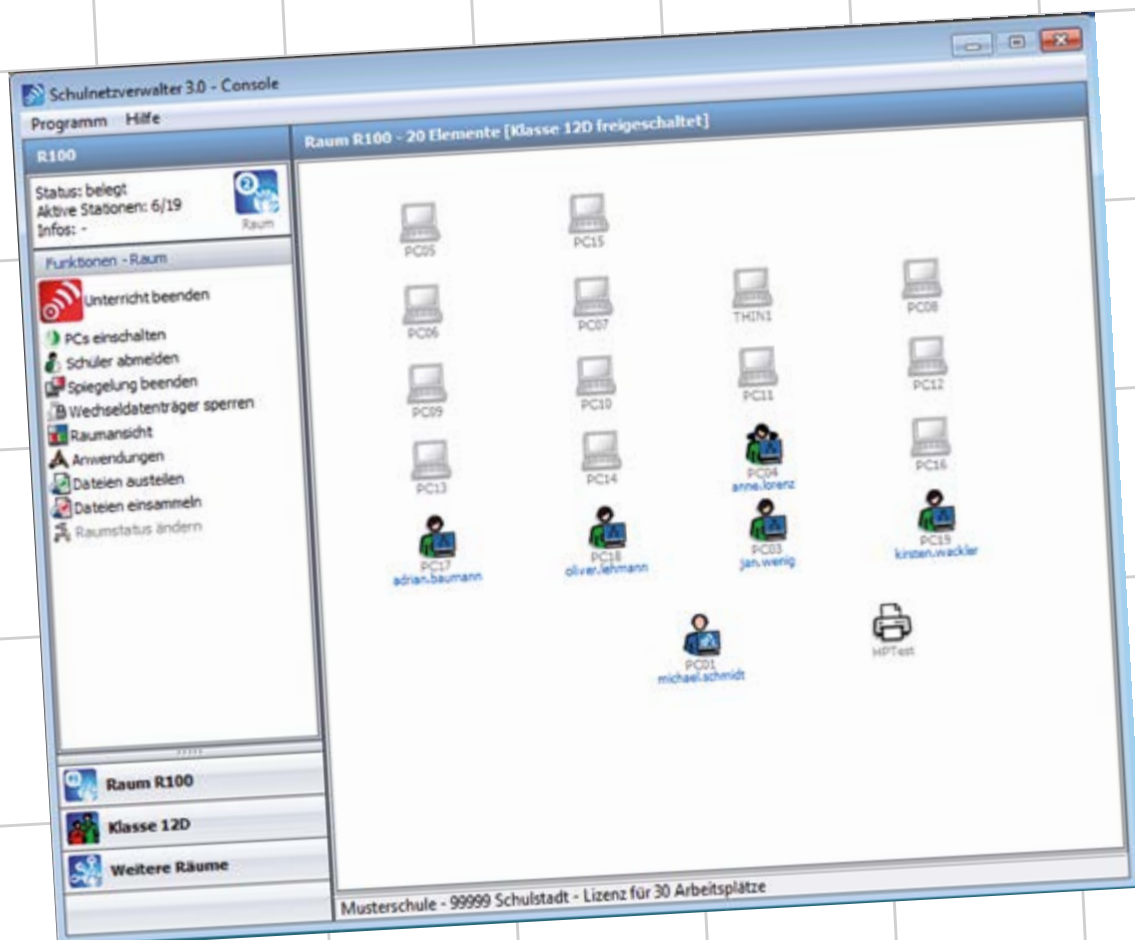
Schulnetzverwalter 3.0 - Console

Programm Hilfe

R100

Status: belegt
Aktive Stationen: 6/19
Infos: -

Raum

Funktionen - Raum

Unterricht beenden
PCs einschalten
Schüler abmelden
Spiegelung beenden
Wechseldatenträger sperren
Raumansicht
Anwendungen
Dateien austeilen
Dateien einsammeln
Raumstatus ändern

Raum R100
Klasse 12D
Weitere Räume

Raum R100 - 20 Elemente [Klasse 12D freigeschaltet]

PC05
PC15
PC06
PC07
THIN1
PC08
PC09
PC10
PC11
PC12
PC13
PC14
PC04
anne.lorenz
PC16
PC17
adrian.baumann
PC18
oliver.lehmann
PC03
jan.wenig
PC19
kirsten.wackler
PC01
michael.schmidt
HPTest

Musterschule - 99999 Schulstadt - Lizenz für 30 Arbeitsplätze